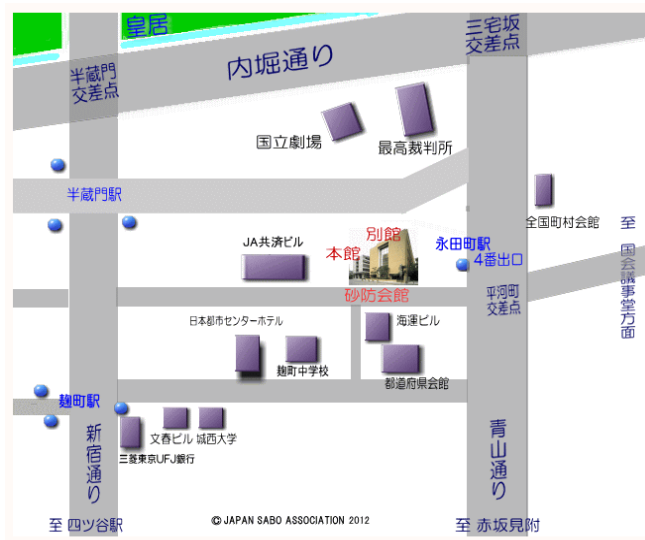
皇居

三宅坂交差点

半蔵門交差点

内堀通り

国立劇場

最高裁判所

半蔵門駅

全国町村会館

JA共済ビル

別館

本館

永田町駅

4番出口

至 国会議事堂方面

砂防会館

平河町交差点

日本都市センターホテル

海運ビル

麹町中学校

都道府県会館

麹町駅

文春ビル

城西大学

新宿通り

青山通り

三菱東京UFJ銀行

至 四ツ谷駅

© JAPAN SABO ASSOCIATION 2012

至 赤坂見附